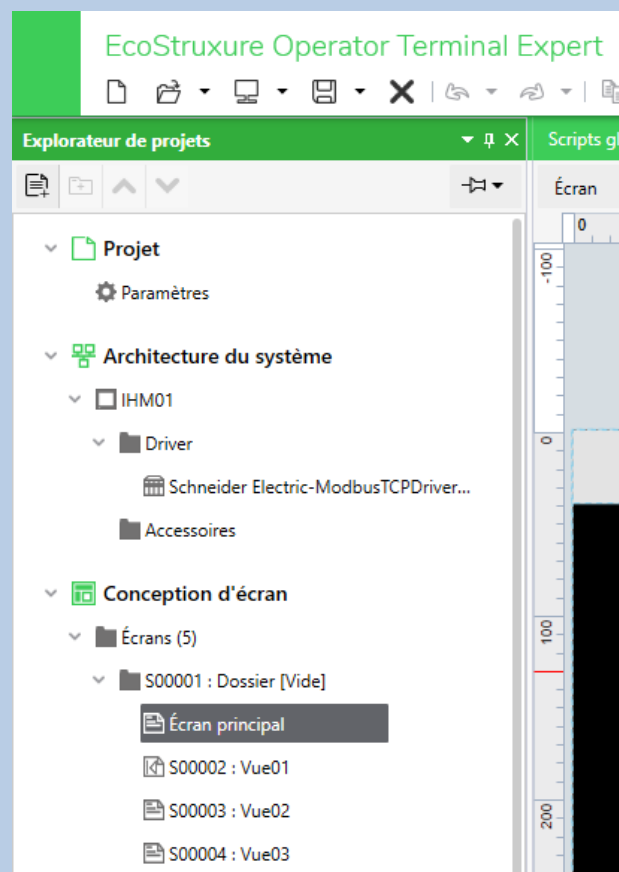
EcoStruxure Operator Terminal Expert

Explorateur de projets

Scripts gl

Écran

0

-100

0

100

200

Projet

Paramètres

Architecture du système

IHM01

Driver

Schneider Electric-ModbusTCPDriver...

Accessoires

Conception d'écran

Écrans (5)

S00001 : Dossier [Vide]

Écran principal

S00002 : Vue01

S00003 : Vue02

S00004 : Vue03